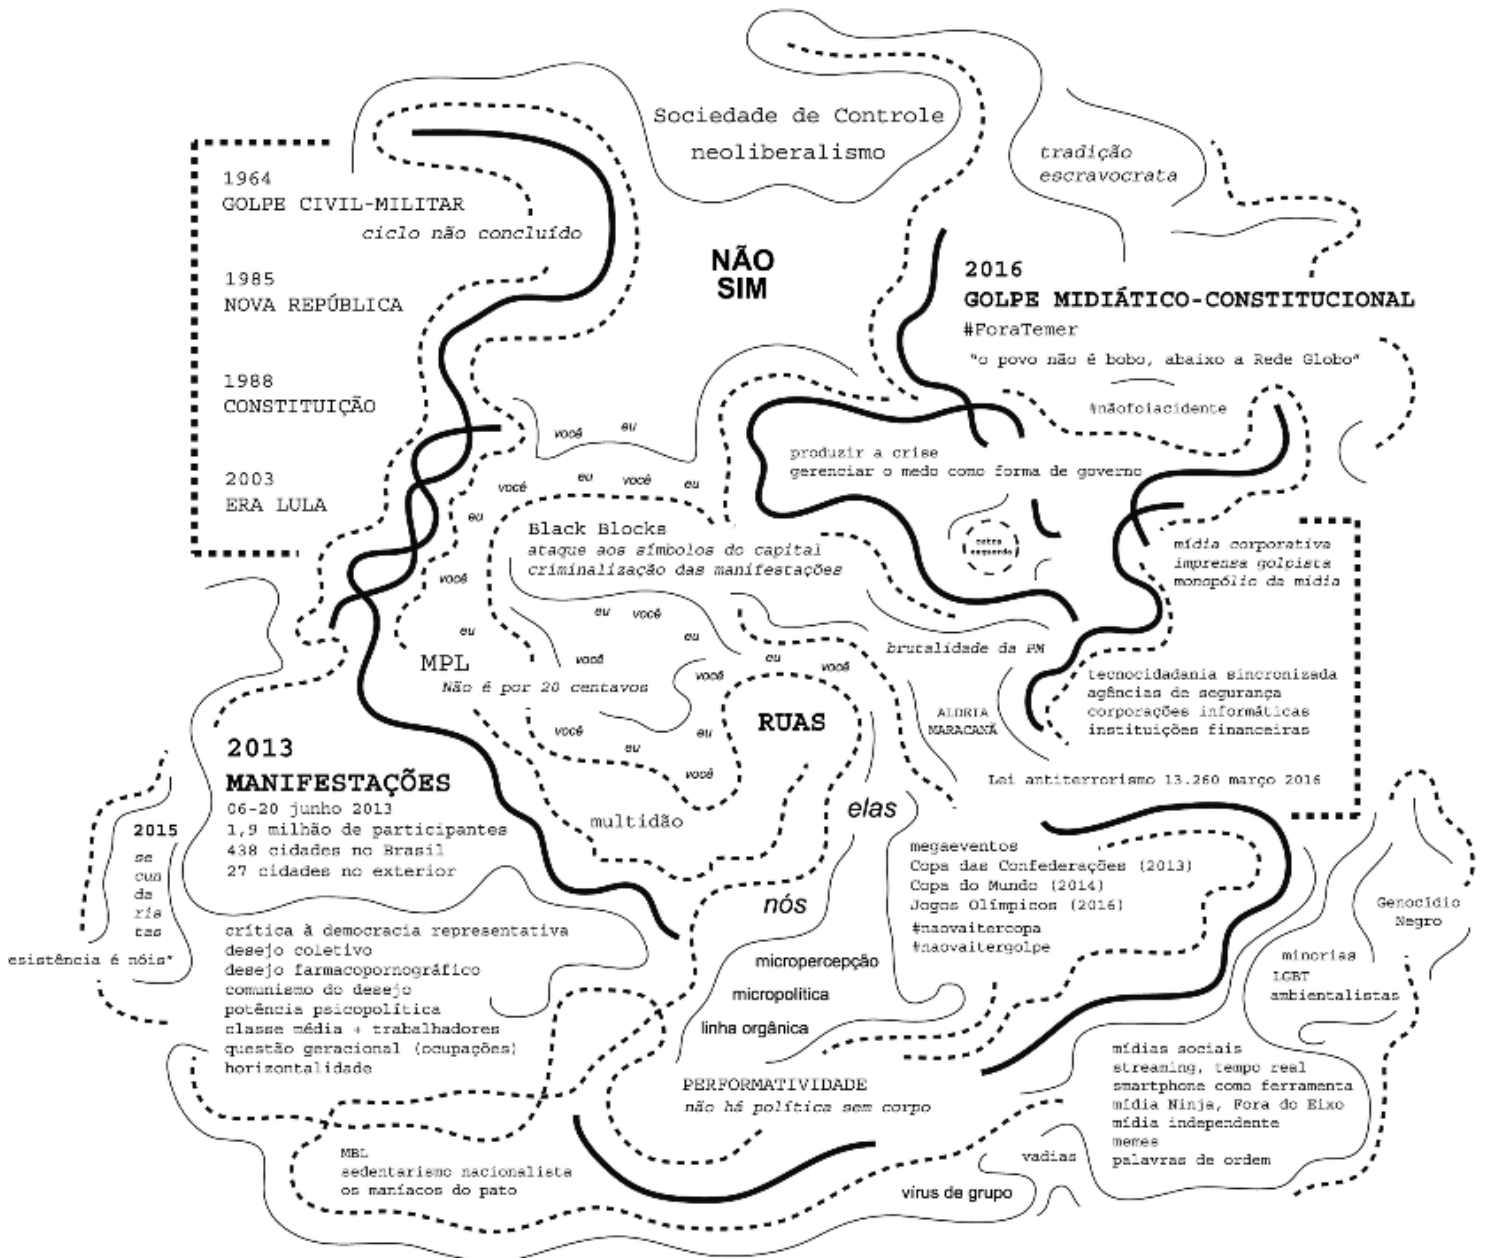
Sociedade de Controle
neoliberalismo

tradição
escravocrata

1964
GOLPE CIVIL-MILITAR
ciclo não concluído

1985
NOVA REPÚBLICA

1988
CONSTITUIÇÃO

2003
ERA LULA

NÃO
SIM

2016
GOLPE MIDIÁTICO-CONSTITUCIONAL
#ForaTemer
"o povo não é bobo, abaixo a Rede Globo"

#nãofoiacidente

você eu
eu você
você
eu
você
eu

produzir a crise
gerenciar o medo como forma de governo

Black Blocks
ataque aos símbolos do capital
criminalização das manifestações

outra esquerda

mídia corporativa
imprensa golpista
monopólio da mídia

eu você
eu
eu
você
eu
você
você

brutalidade da PM

MPL
Não é por 20 centavos

ALDEIA
MARACANÃ

tecnocidadania sincronizada
agências de segurança
corporações informáticas
instituições financeiras

você
eu
você

RUAS

Lei antiterrorismo 13.260 março 2016

2013
MANIFESTAÇÕES
06-20 junho 2013
1,9 milhão de participantes
438 cidades no Brasil
27 cidades no exterior

multidão

elas

2015
se
cun
da
ris
tas

megaeventos
Copa das Confederações (2013)
Copa do Mundo (2014)
Jogos Olímpicos (2016)
#naovaitercopa
#naovaitergolpe

nós

Genocídio
Negro

esistência é nóis"

crítica à democracia representativa
desejo coletivo
desejo farmacopornográfico
comunismo do desejo
potência psicopolítica
classe média + trabalhadores
questão geracional (ocupações)
horizontalidade

micropercepção
micropolítica
linha orgânica

minorias
LGBT
ambientalistas

mídias sociais
streaming, tempo real
smartphone como ferramenta
mídia Ninja, Fora do Eixo
mídia independente
memes
palavras de ordem

PERFORMATIVIDADE
não há política sem corpo

MBL
sedentarismo nacionalista
os maníacos do pato

vadias

vírus de grupo